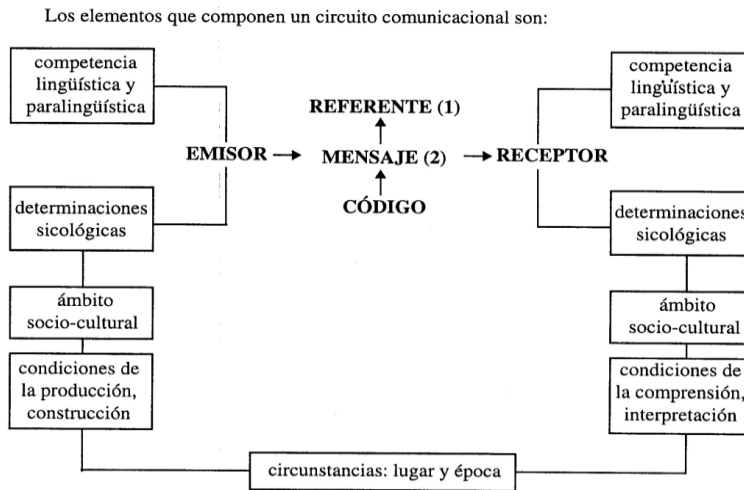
Los elementos que componen un circuito comunicacional son:

competencia lingüística y paralingüística

determinaciones sicológicas

ámbito socio-cultural

condiciones de la producción, construcción

REFERENTE (1)

EMISOR → MENSAJE (2) → RECEPTOR

CÓDIGO

competencia lingüística y paralingüística

determinaciones sicológicas

ámbito socio-cultural

condiciones de la comprensión, interpretación

circunstancias: lugar y época